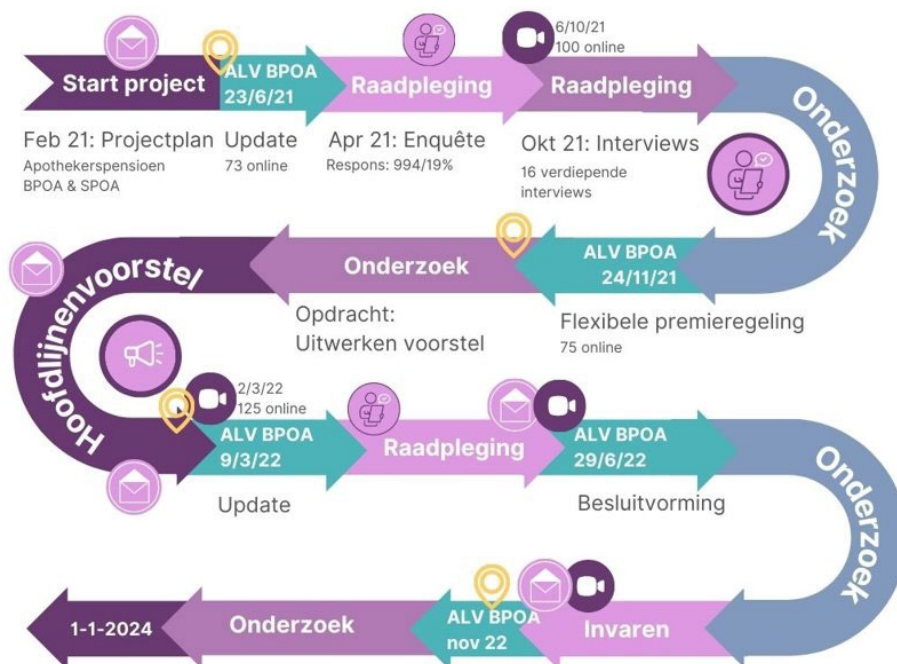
Start project

ALV BPOA
23/6/21

Raadpleging

6/10/21
100 online

Raadpleging

Onderzoek

Feb 21: Projectplan
Apothekerspensioen BPOA & SPOA

Update
73 online

Apr 21: Enquête
Respons: 994/19%

Okt 21: Interviews
16 verdiepende interviews

Hoofdlijnenvoorstel

Onderzoek

ALV BPOA
24/11/21

Opdracht:
Uitwerken voorstel

Flexibele premieregeling
75 online

2/3/22
125 online

ALV BPOA
9/3/22

Raadpleging

ALV BPOA
29/6/22

Onderzoek

Update

Besluitvorming

1-1-2024

Onderzoek

ALV BPOA
nov 22

Invaren